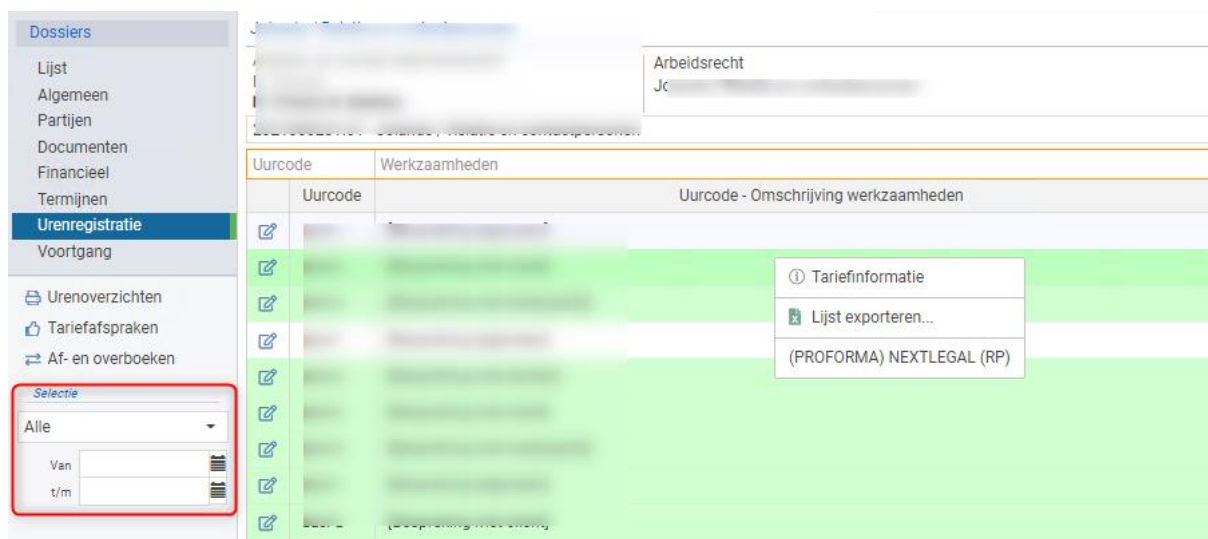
Dossiers
Lijst
Algemeen
Partijen
Documenten
Financieel
Termijnen
Urenregistratie
Voortgang

Urenoverzichten
Tariefafspraken
Af- en overboeken

Selectie
Alle
Van
t/m

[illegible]

Arbeidsrecht
Jo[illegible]

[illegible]

| Uurcode | Werkzaamheden |
|---|---|
| Uurcode | Uurcode - Omschrijving werkzaamheden |

Tariefinformatie
Lijst exporteren...
(PROFORMA) NEXTLEGAL (RP)